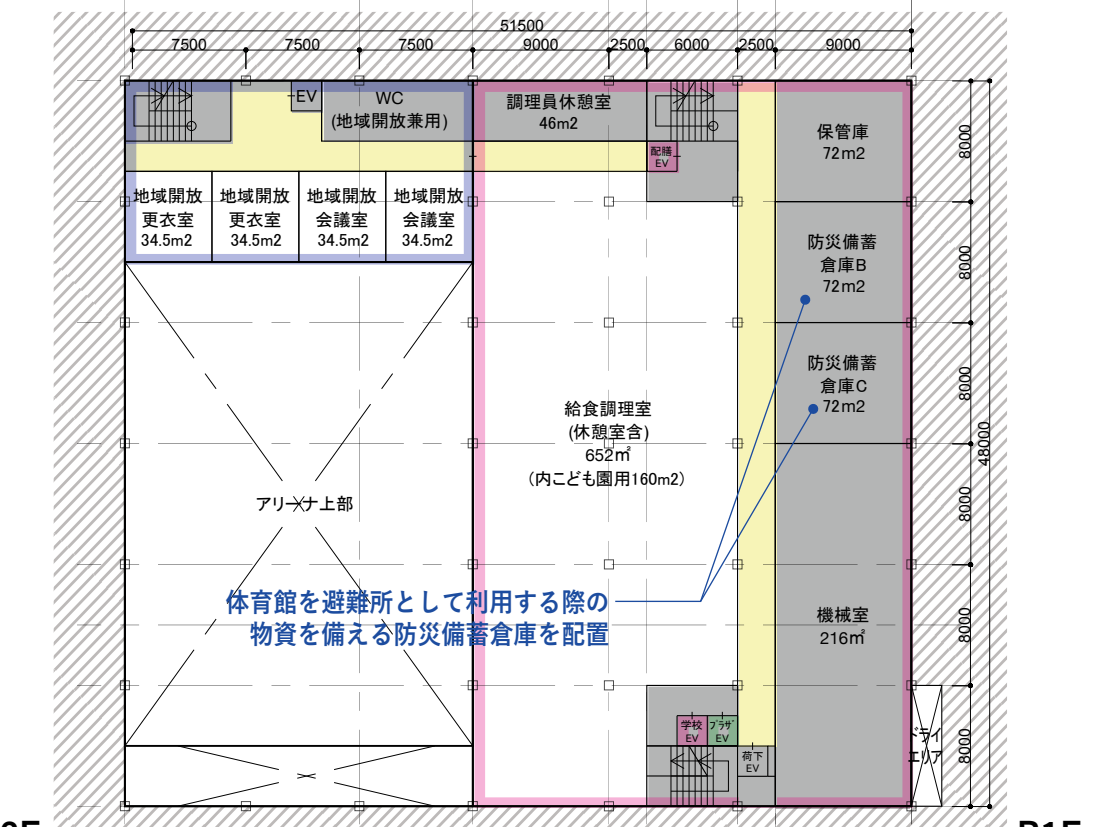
51500
7500 7500 7500 9000 2500 6000 2500 9000

EV
WC
(地域開放兼用)
調理員休憩室
46m2
配膳
EV
保管庫
72m2

地域開放
更衣室
34.5m2
地域開放
更衣室
34.5m2
地域開放
会議室
34.5m2
地域開放
会議室
34.5m2

防災備蓄
倉庫B
72m2

防災備蓄
倉庫C
72m2

給食調理室
(休憩室含)
652m²
(内こども園用160m2)

アリーナ上部

体育館を避難所として利用する際の
物資を備える防災備蓄倉庫を配置

機械室
216m²

学校
EV
プラザ
EV
荷下
EV
ドライ
エリア

8000
8000
8000
8000
8000
8000
48000